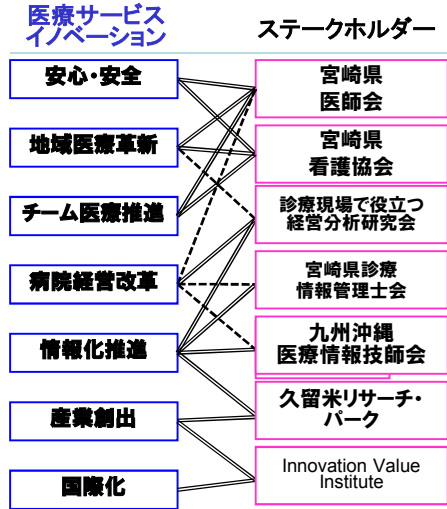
医療サービス
イノベーション

ステークホルダー

安心・安全

地域医療革新

チーム医療推進

病院経営改革

情報化推進

産業創出

国際化

宮崎県
医師会

宮崎県
看護協会

診療現場で役立つ
経営分析研究会

宮崎県診療
情報管理士会

九州沖縄
医療情報技師会

久留米リサーチ・
パーク

Innovation Value
Institute